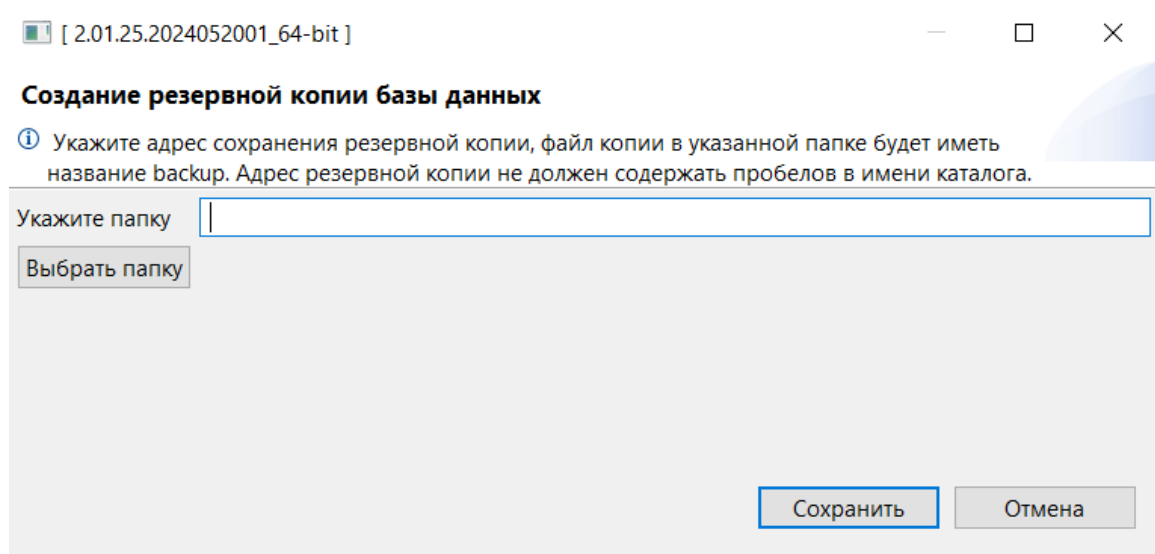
[ 2.01.25.2024052001_64-bit ]

Создание резервной копии базы данных

Укажите адрес сохранения резервной копии, файл копии в указанной папке будет иметь название backup. Адрес резервной копии не должен содержать пробелов в имени каталога.

Укажите папку

Выбрать папку

Сохранить

Отмена